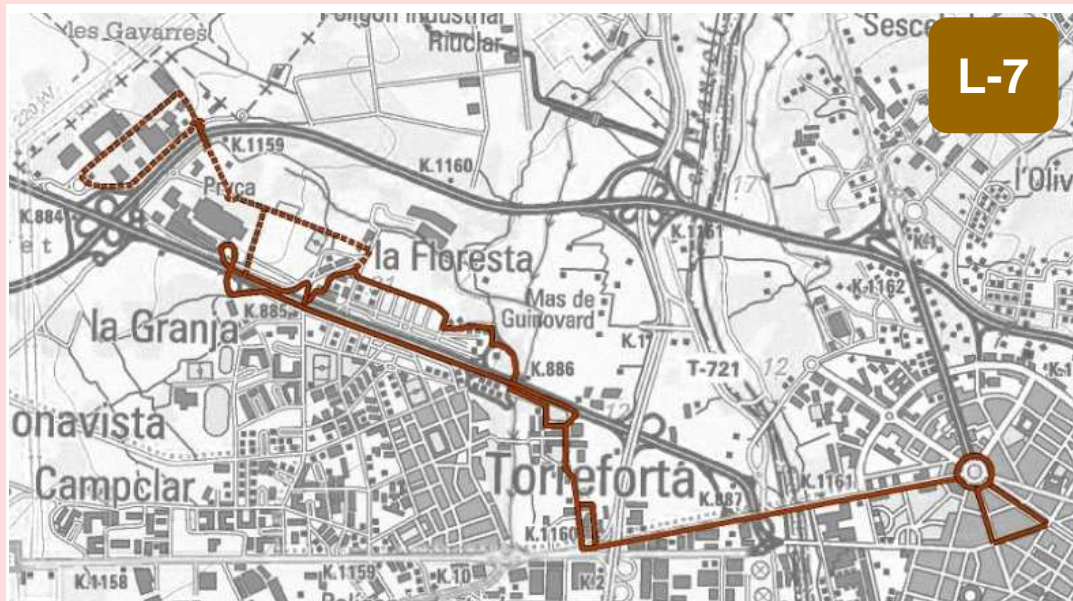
les Gavarres
Polígon Industrial Riuclar
Sesce
L-7
220 kV
K.1159
K.1160
17
l'Olivi
Prica
K.884
K.1161
la Floresta
K.1
la Granja
K.885
Mas de Guinovard
K.1162
K.1
T-721
12
K.886
onavista
12
Torreforta
Campclar
K.1161
K.887
K.1160
K.1158
K.1159
K.10
K.2